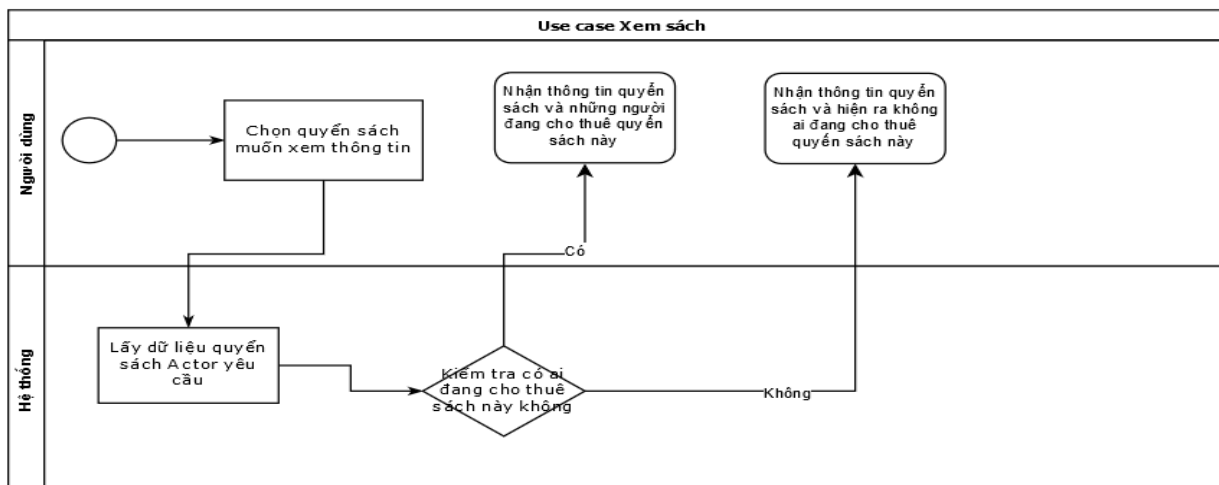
Use case Xem sách

Người dùng

Chọn quyển sách muốn xem thông tin

Nhận thông tin quyển sách và những người đang cho thuê quyển sách này

Nhận thông tin quyển sách và hiện ra không ai đang cho thuê quyển sách này

Có

Hệ thống

Lấy dữ liệu quyển sách Actor yêu cầu

Kiểm tra có ai đang cho thuê sách này không

Không